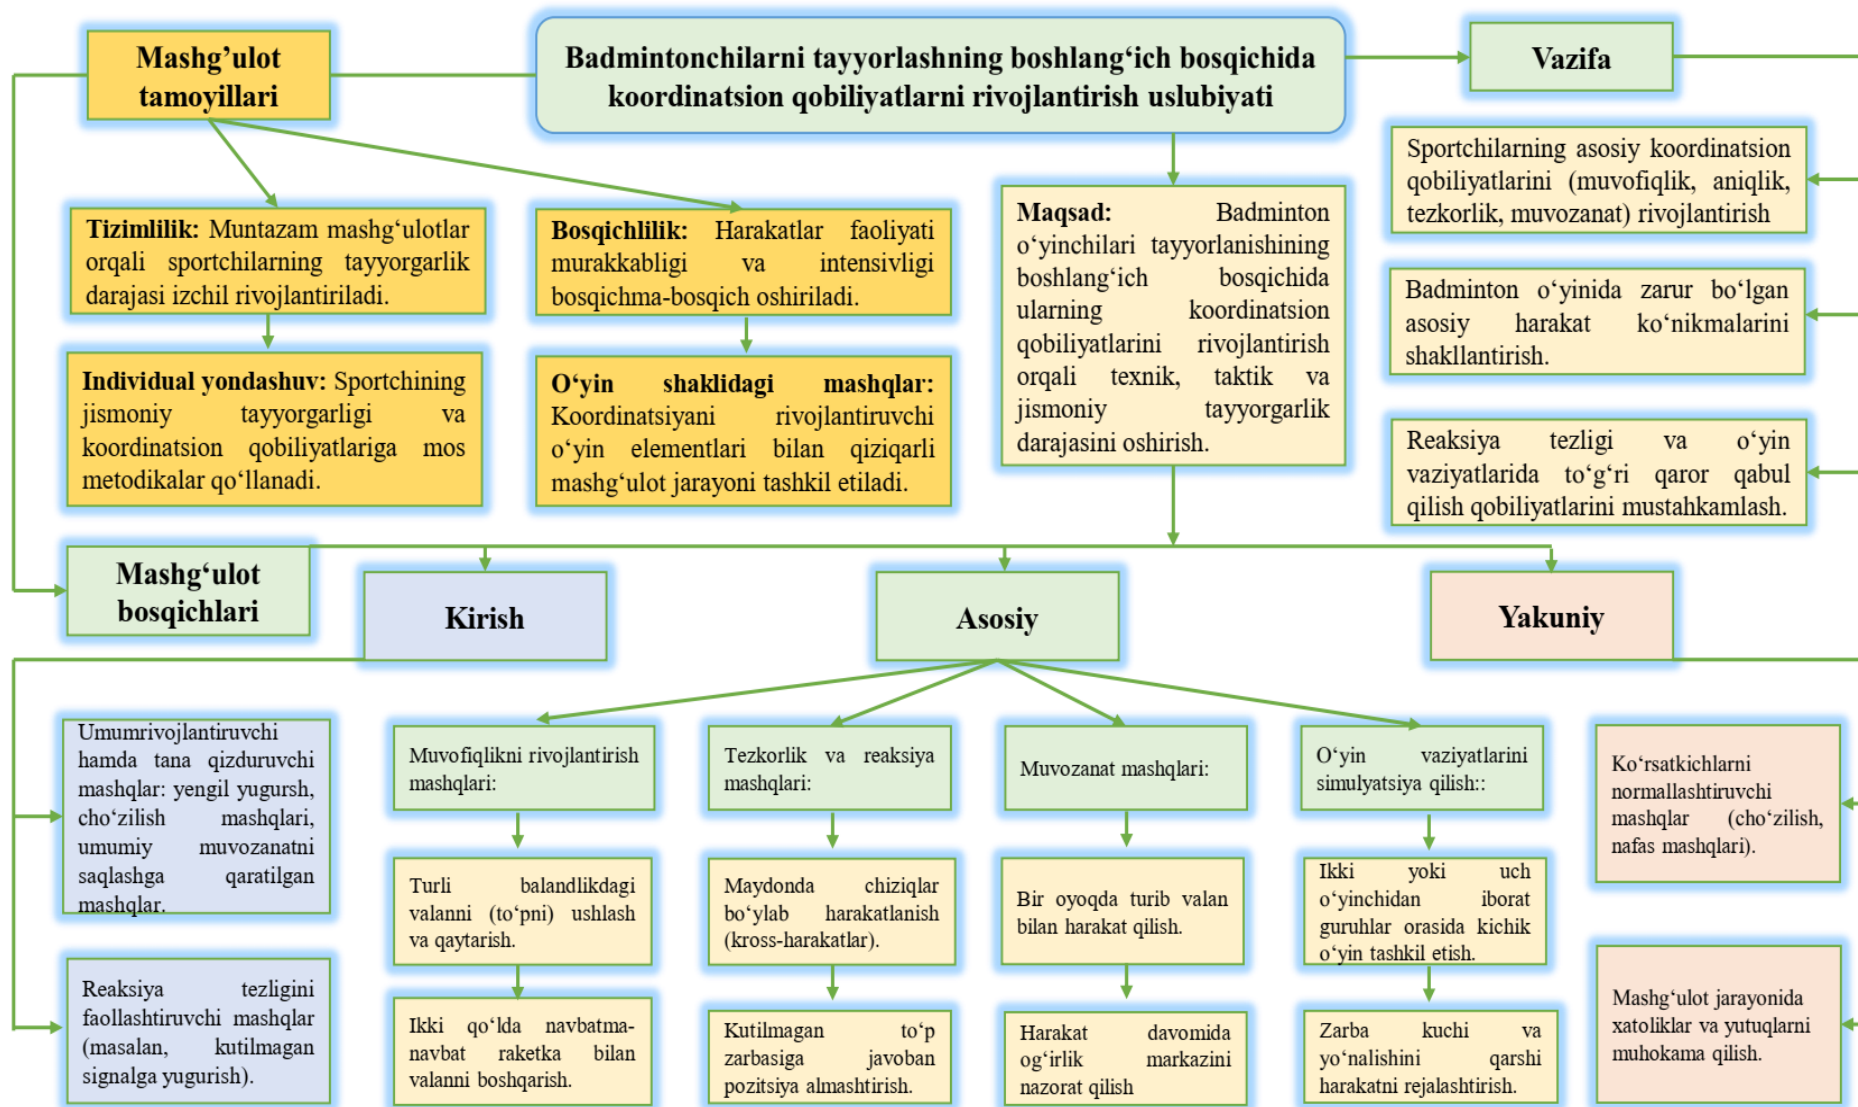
Mashg’ulot tamoyillari

Badmintonchilarni tayyorlashning boshlang‘ich bosqichida koordinatsion qobiliyatlarni rivojlantirish uslubiyati

Vazifa

Tizimlilik: Muntazam mashg‘ulotlar orqali sportchilarning tayyorgarlik darajasi izchil rivojlantiriladi.

Bosqichlilik: Harakatlar faoliyati murakkabligi va intensivligi bosqichma-bosqich oshiriladi.

Maqsad: Badminton o‘yinchilari tayyorlanishining boshlang‘ich bosqichida ularning koordinatsion qobiliyatlarini rivojlantirish orqali texnik, taktik va jismoniy tayyorgarlik darajasini oshirish.

Sportchilarning asosiy koordinatsion qobiliyatlarini (muvofiqlik, aniqlik, tezkorlik, muvozanat) rivojlantirish

Badminton o‘yinida zarur bo‘lgan asosiy harakat ko‘nikmalarini shakllantirish.

Individual yondashuv: Sportchining jismoniy tayyorgarligi va koordinatsion qobiliyatlariga mos metodikalar qo‘llanadi.

O‘yin shaklidagi mashqlar: Koordinatsiyani rivojlantiruvchi o‘yin elementlari bilan qiziqarli mashg‘ulot jarayoni tashkil etiladi.

Reaksiya tezligi va o‘yin vaziyatlarida to‘g‘ri qaror qabul qilish qobiliyatlarini mustahkamlash.

Mashg‘ulot bosqichlari

Kirish

Asosiy

Yakuniy

Umumrivojlantiruvchi hamda tana qizduruvchi mashqlar: yengil yugursh, cho‘zilish mashqlari, umumiy muvozanatni saqlashga qaratilgan mashqlar.

Muvofiqlikni rivojlantirish mashqlari:

Tezkorlik va reaksiya mashqlari:

Muvozanat mashqlari:

O‘yin vaziyatlarini simulyatsiya qilish::

Ko‘rsatkichlarni normallashtiruvchi mashqlar (cho‘zilish, nafas mashqlari).

Turli balandlikdagi valanni (to‘pni) ushlash va qaytarish.

Maydonda chiziqlar bo‘ylab harakatlanish (kross-harakatlar).

Bir oyoqda turib valan bilan harakat qilish.

Ikki yoki uch o‘yinchidan iborat guruhlar orasida kichik o‘yin tashkil etish.

Reaksiya tezligini faollashtiruvchi mashqlar (masalan, kutilmagan signalga yugurish).

Ikki qo‘lda navbatma-navbat raketka bilan valanni boshqarish.

Kutilmagan to‘p zarbasiga javoban pozitsiya almashtirish.

Harakat davomida og‘irlik markazini nazorat qilish

Zarba kuchi va yo‘nalishini qarshi harakatni rejalashtirish.

Mashg‘ulot jarayonida xatoliklar va yutuqlarni muhokama qilish.